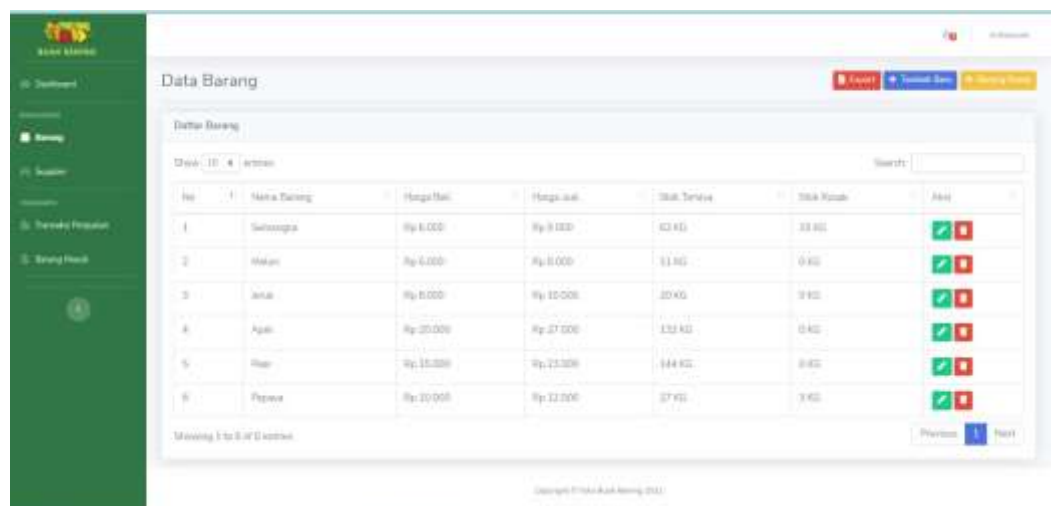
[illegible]

Dashboard

Barang

Supplier

Transaksi Penjualan

Barang Masuk

Data Barang

Export | Tambah Data | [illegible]

Daftar Barang

Show 10 entries

Search:

| No | Nama Barang | Harga Beli | Harga Jual | Stok Tersisa | Stok Rusak | Aksi |
|---|---|---|---|---|---|---|
| 1 | Semangka | Rp 6.000 | Rp 9.000 | 62 KG | 33 KG | |
| 2 | Melon | Rp 6.000 | Rp 8.000 | 11 KG | 0 KG | |
| 3 | Jeruk | Rp 8.000 | Rp 10.000 | 20 KG | 3 KG | |
| 4 | Apel | Rp 20.000 | Rp 27.000 | 132 KG | 0 KG | |
| 5 | Pear | Rp 15.000 | Rp 23.000 | 144 KG | 0 KG | |
| 6 | Pepaya | Rp 10.000 | Rp 12.000 | 37 KG | 3 KG | |

Showing 1 to 6 of 6 entries

Previous 1 Next

Copyright © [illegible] 2022